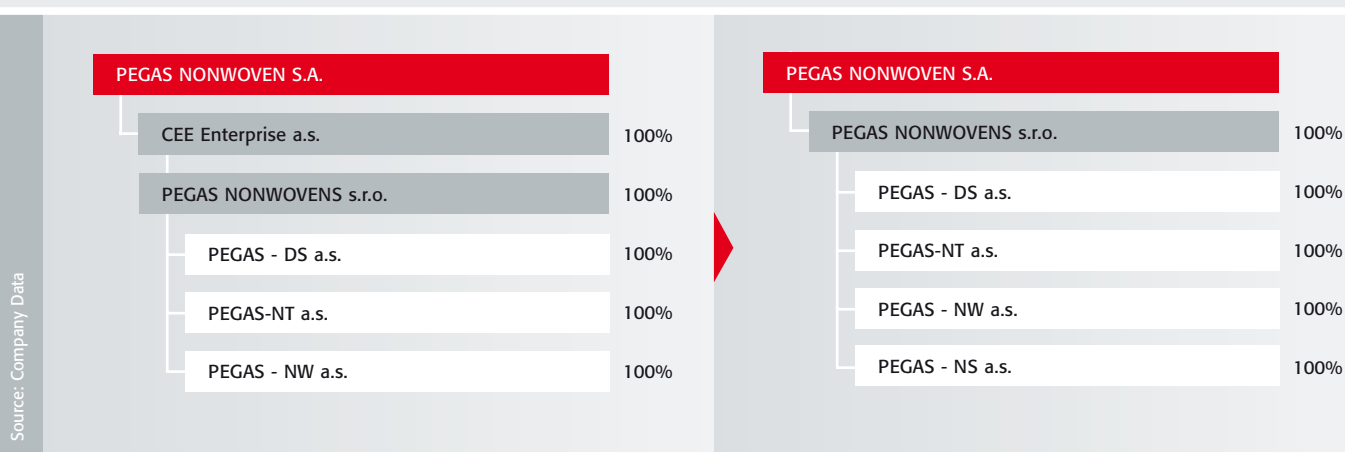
Source: Company Data

PEGAS NONWOVEN S.A.

CEE Enterprise a.s. 100%

PEGAS NONWOVENS s.r.o. 100%

PEGAS - DS a.s. 100%

PEGAS-NT a.s. 100%

PEGAS - NW a.s. 100%

PEGAS NONWOVEN S.A.

PEGAS NONWOVENS s.r.o. 100%

PEGAS - DS a.s. 100%

PEGAS-NT a.s. 100%

PEGAS - NW a.s. 100%

PEGAS - NS a.s. 100%